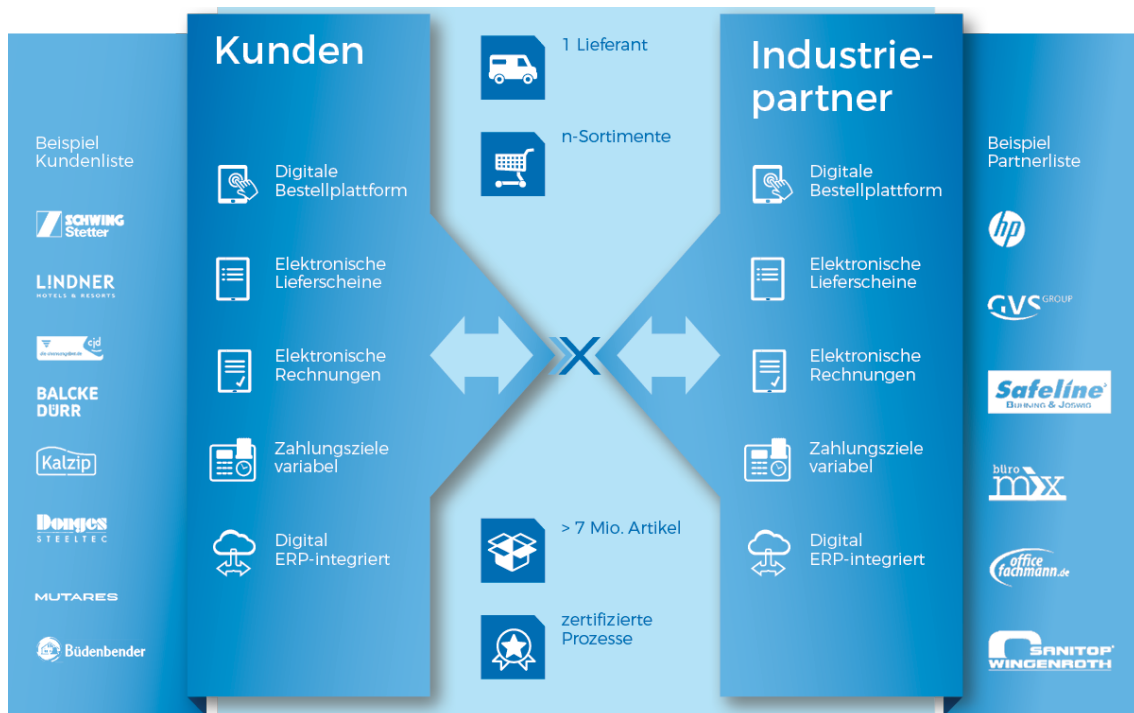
Beispiel Kundenliste

SCHWING Stetter

LINDNER HOTELS & RESORTS

cjd die-cjd-enterprise.de

BALCKE DÜRR

Kalzip

Donges STEELTEC

MUTARES

Büdenbender

Kunden

Digitale Bestellplattform

Elektronische Lieferscheine

Elektronische Rechnungen

Zahlungsziele variabel

Digital ERP-integriert

1 Lieferant

n-Sortimente

X

> 7 Mio. Artikel

zertifizierte Prozesse

Industrie-partner

Digitale Bestellplattform

Elektronische Lieferscheine

Elektronische Rechnungen

Zahlungsziele variabel

Digital ERP-integriert

Beispiel Partnerliste

hp

GVS GROUP

Safeline BÜHNING & JOSWIG

büro mix

office fachmann.de

SANITOP WINGENROTH